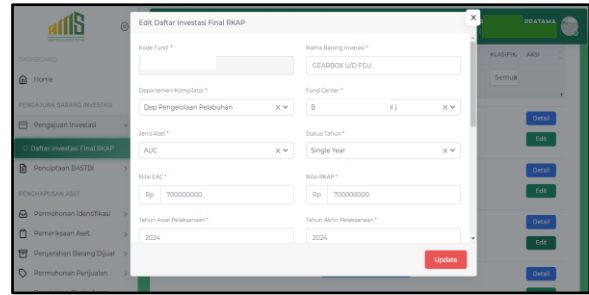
Edit Daftar Investasi Final RKAP

Kode Fund *

Nama Barang Investasi *
GEARBOX U/D FGU

Departemen Kompilator *
Dep Pengelolaan Pelabuhan

Fund Center *
B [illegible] )

Jenis Aset *
AUC

Status Tahun *
Single Year

Nilai EAC *
Rp 700000000

Nilai RKAP *
Rp 700000000

Tahun Awal Pelaksanaan *
2024

Tahun Akhir Pelaksanaan *
2024

Update

DASHBOARD
Home
PENGAJUAN BARANG INVESTASI
Pengajuan Investasi
Daftar Investasi Final RKAP
Penciptaan BASTBI
PENGHAPUSAN ASET
Permohonan Identifikasi
Pemeriksaan Aset
Penyerahan Barang Dijual
Permohonan Penjualan

PRATAMA
KLASIFIK AKSI
Semua
Detail
Edit
Detail
Edit
Detail
Edit
Detail